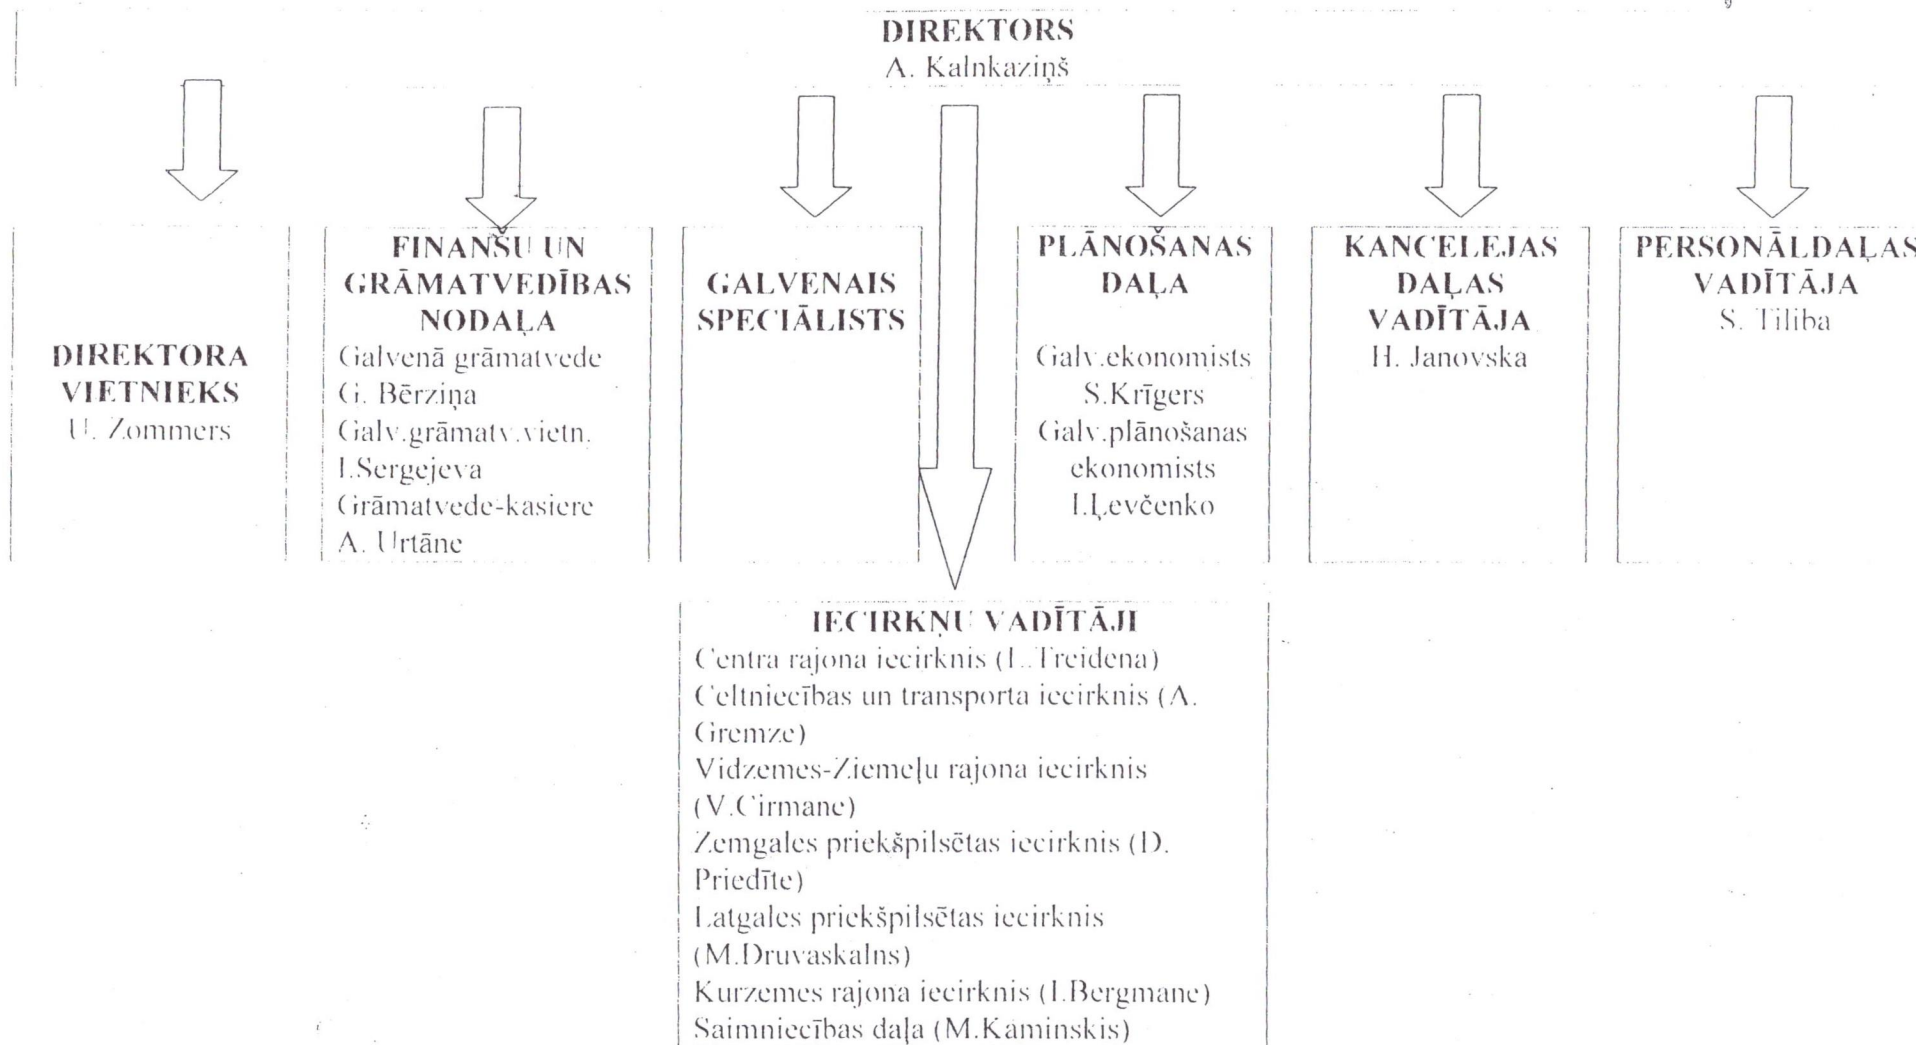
DIREKTORS
A. Kalnkaziņš

DIREKTORA VIETNIEKS
U. Zommers

FINANŠU UN GRĀMATVEDĪBAS NODAĻA
Galvenā grāmatvede
G. Bērziņa
Galv.grāmatv.vietn.
I.Sergejeva
Grāmatvede-kasiere
A. Urtāne

GALVENAIS SPECIĀLISTS

PLĀNOŠANAS DAĻA
Galv.ekonomists
S.Krīgers
Galv.plānošanas ekonomists
I.Ļevčenko

KANCELEJAS DAĻAS VADĪTĀJA
H. Janovska

PERSONĀLDAĻAS VADĪTĀJA
S. Tiliba

IECIRKŅU VADĪTĀJI
Centra rajona iecirknis (L.Treidena)
Celtniecības un transporta iecirknis (A. Gremze)
Vidzemes-Ziemeļu rajona iecirknis (V.Cirmane)
Zemgales priekšpilsētas iecirknis (D. Priedīte)
Latgales priekšpilsētas iecirknis (M.Druvaskalns)
Kurzemes rajona iecirknis (I.Bergmane)
Saimniecības daļa (M.Kaminskis)